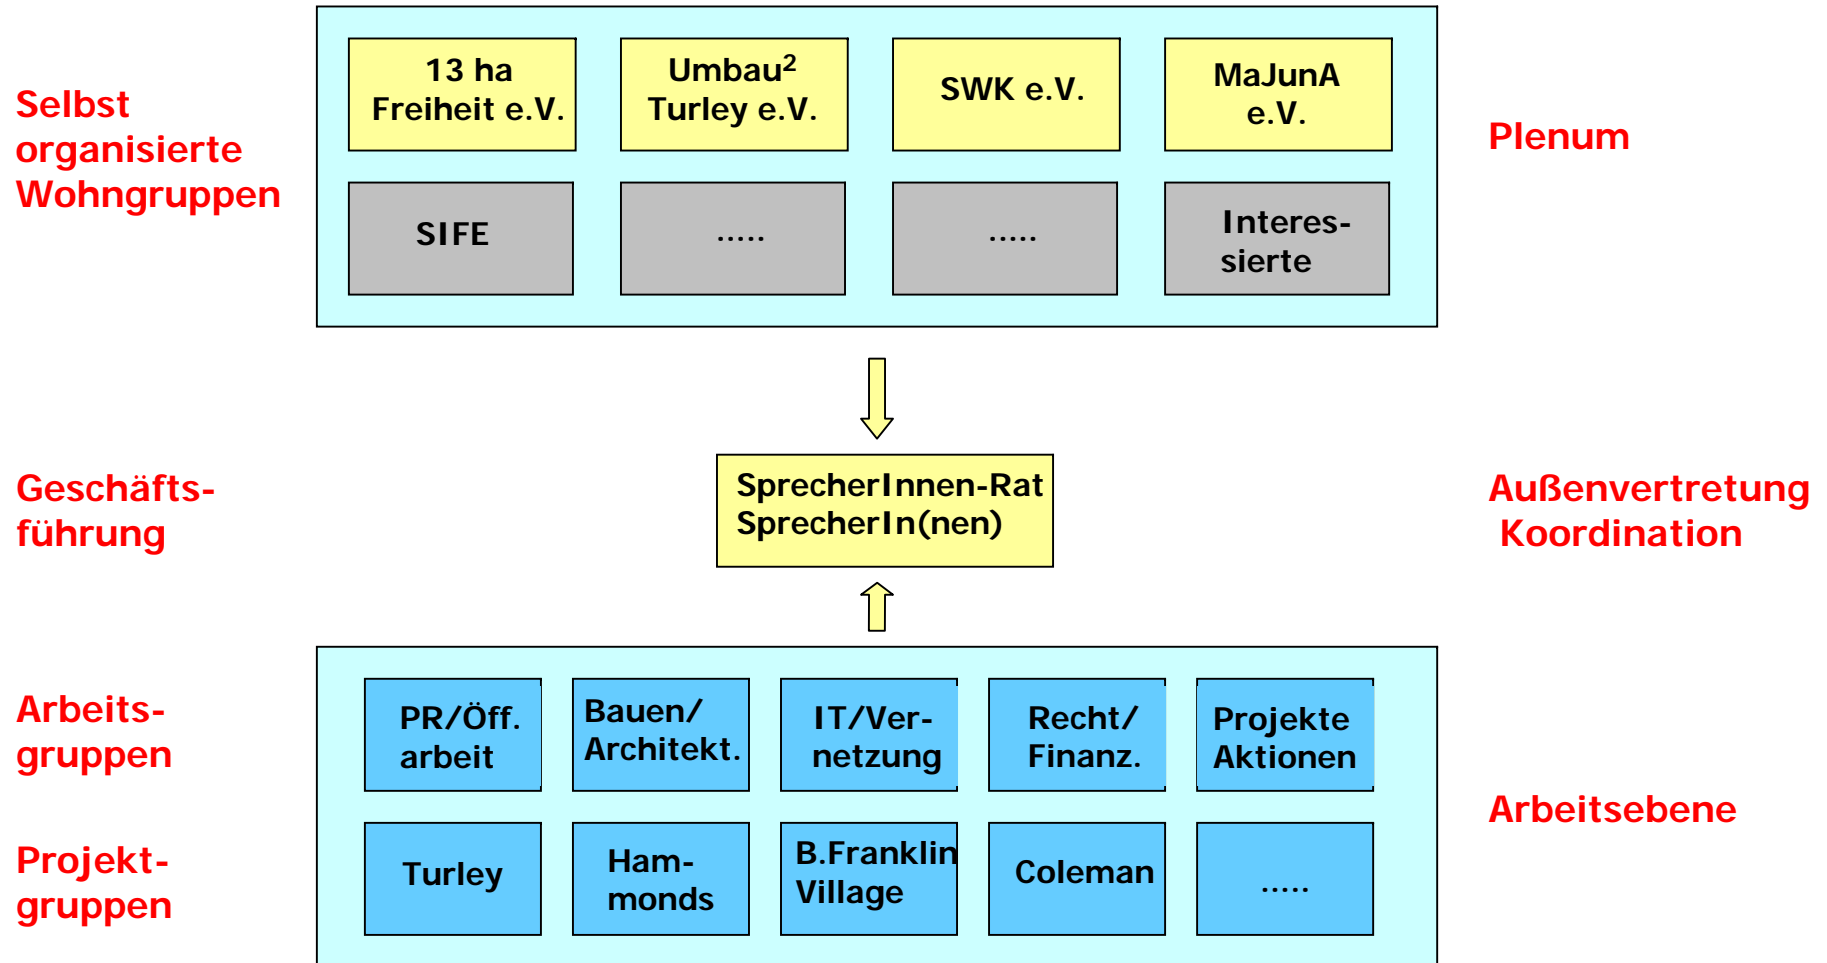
Selbst organisierte Wohngruppen

13 ha Freiheit e.V.

Umbau$^2$ Turley e.V.

SWK e.V.

MaJunA e.V.

Plenum

SIFE

.....

.....

Interessierte

Geschäftsführung

SprecherInnen-Rat SprecherIn(nen)

Außenvertretung Koordination

Arbeitsgruppen

PR/Öff. arbeit

Bauen/ Architekt.

IT/Vernetzung

Recht/ Finanz.

Projekte Aktionen

Arbeitsebene

Projektgruppen

Turley

Hammonds

B.Franklin Village

Coleman

.....